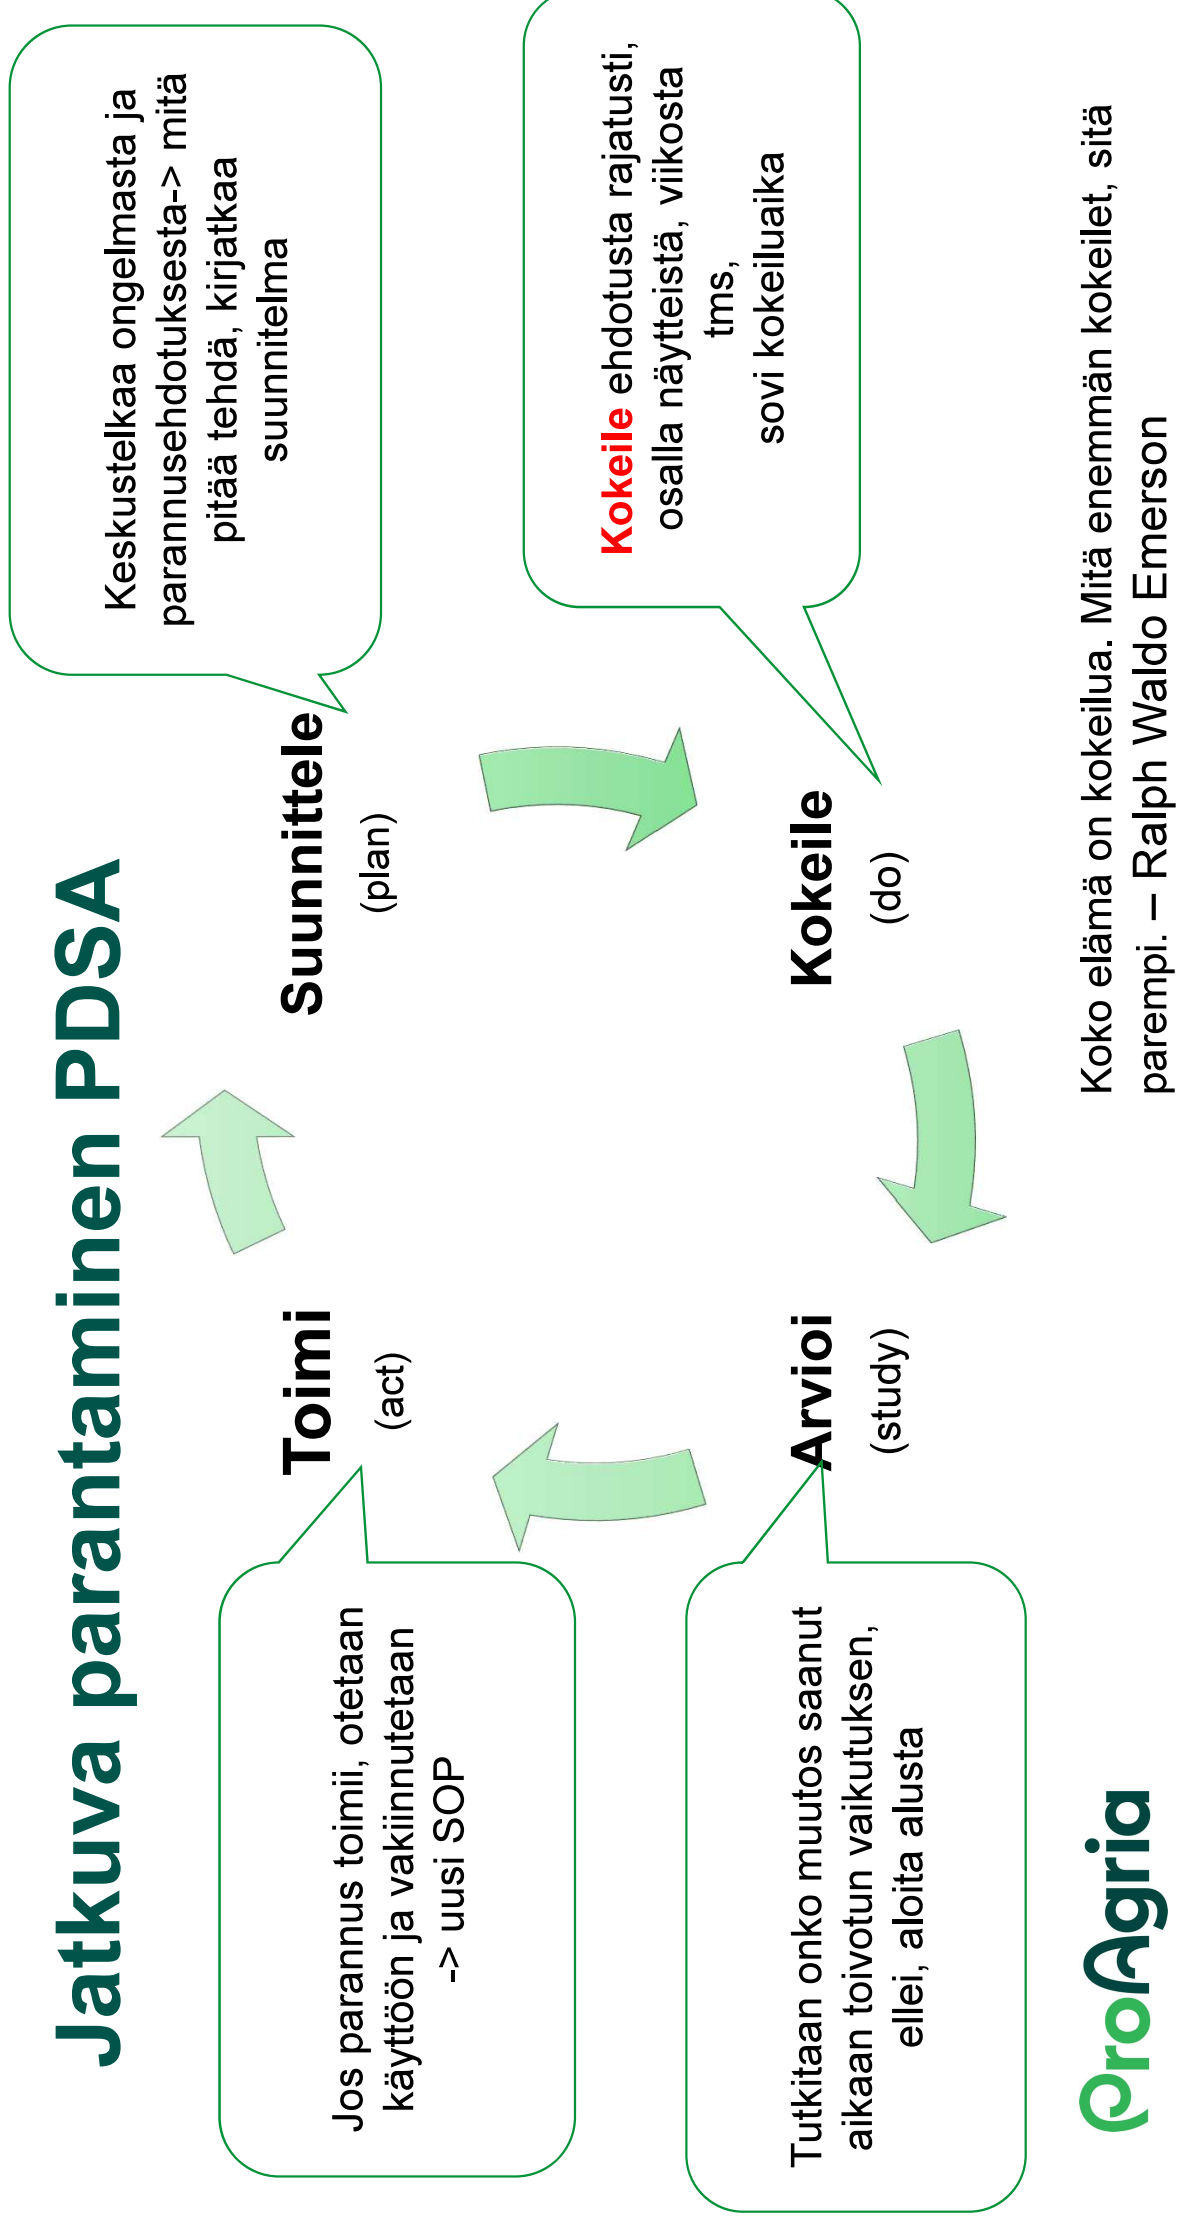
Jatkuva parantaminen PDSA

Keskustelkaa ongelmasta ja parannusehdotuksesta-> mitä pitää tehdä, kirjatkaa suunnitelma

Kokeile ehdotusta rajatusti, osalla näytteistä, viikosta tms, sovi kokeiluaika

Suunnittele
(plan)

Kokeile
(do)

Toimi
(act)

Arvioi
(study)

Jos parannus toimii, otetaan käyttöön ja vakiinnutetaan -> uusi SOP

Tutkitaan onko muutos saanut aikaan toivotun vaikutuksen, ellei, aloita alusta

Koko elämä on kokeilua. Mitä enemmän kokeilet, sitä parempi. – Ralph Waldo Emerson

ProAgria